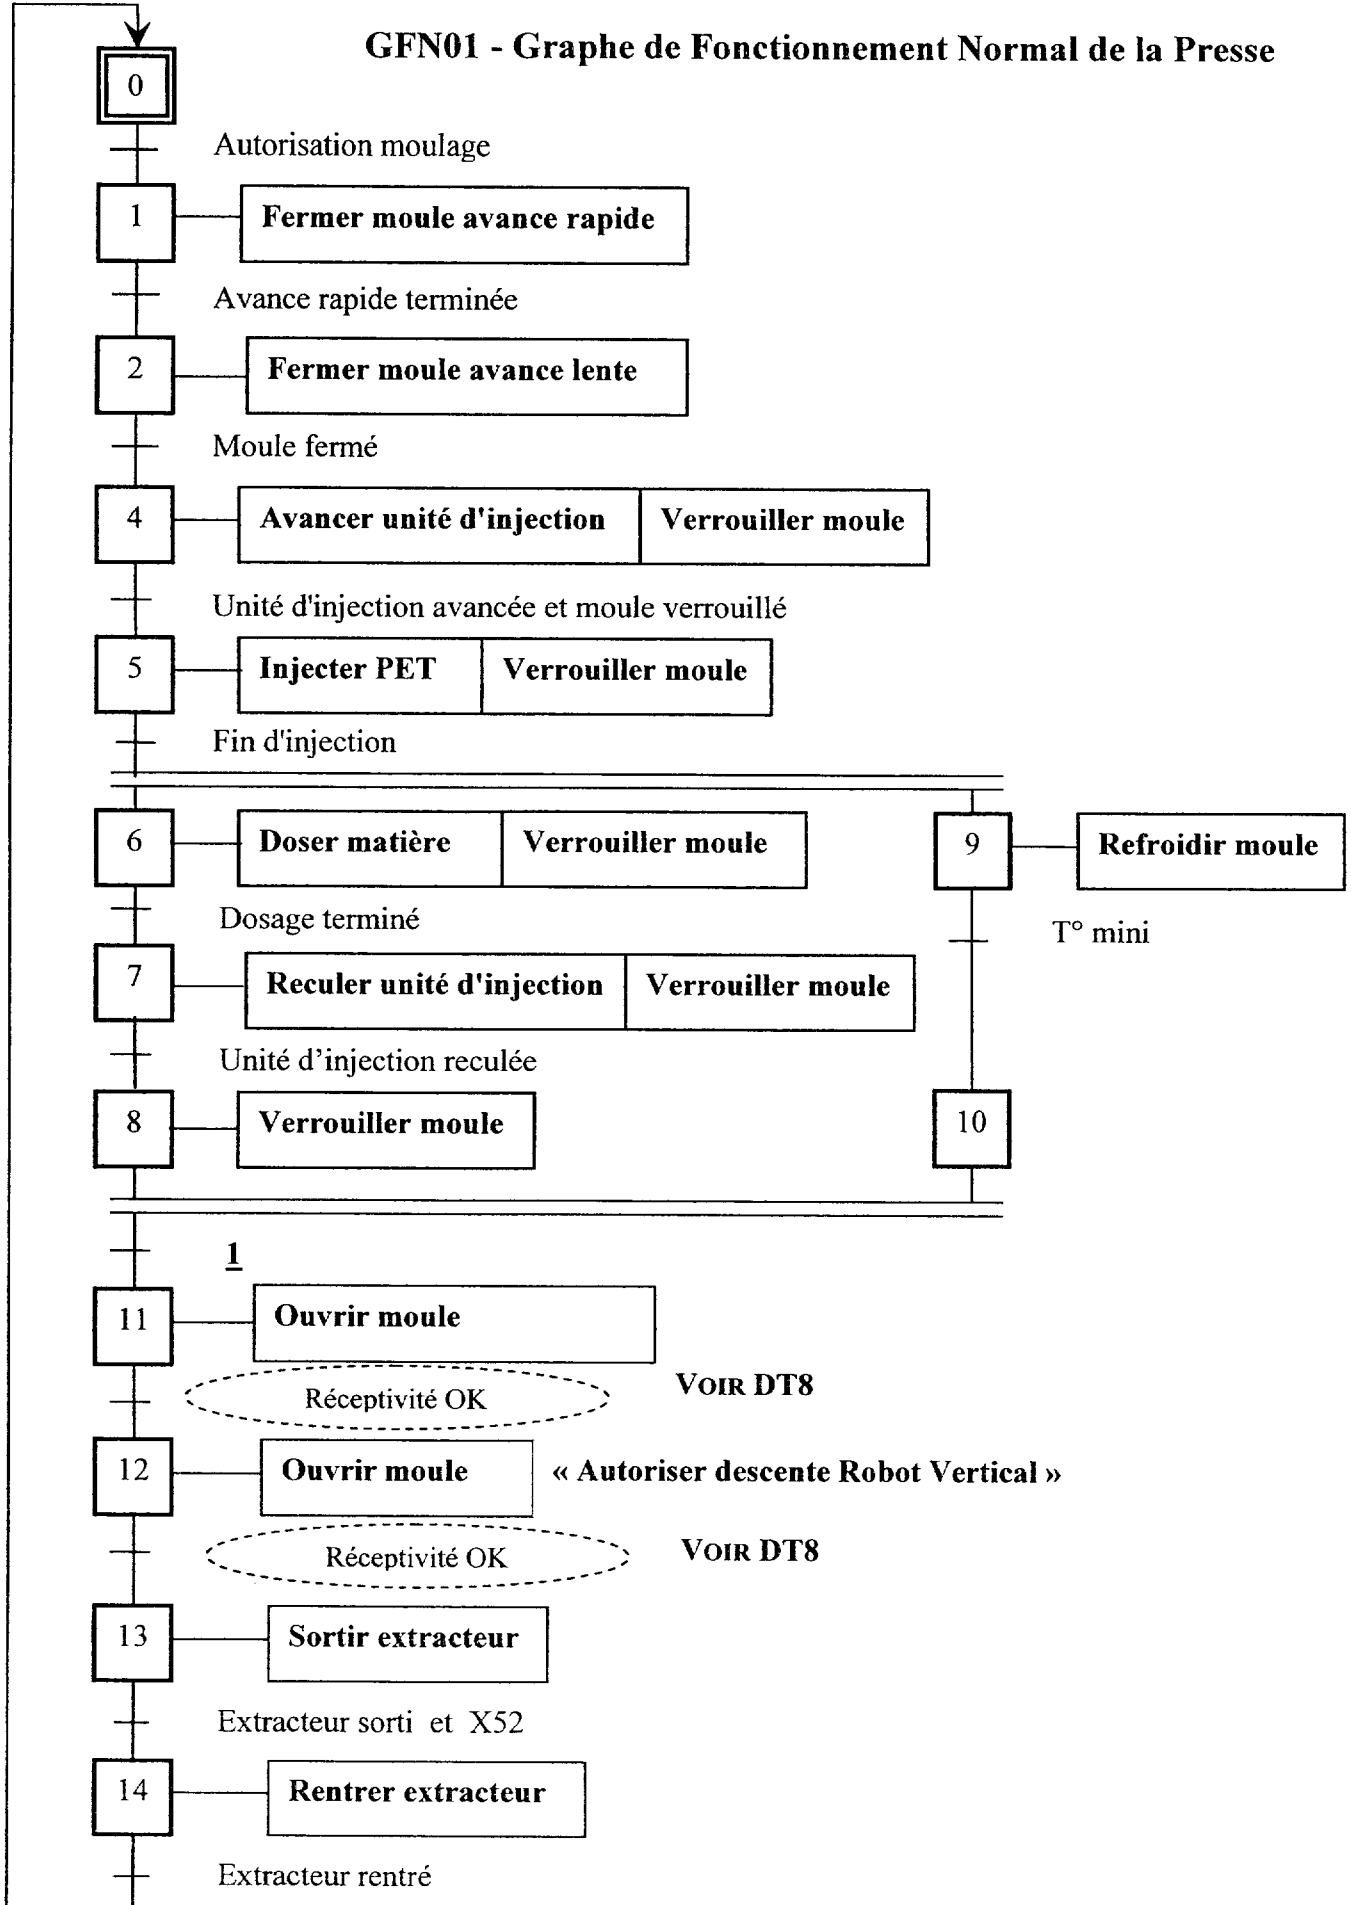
GFN01 - Graphe de Fonctionnement Normal de la Presse

0

Autorisation moulage

1 Fermer moule avance rapide

Avance rapide terminée

2 Fermer moule avance lente

Moule fermé

4 Avancer unité d'injection | Verrouiller moule

Unité d'injection avancée et moule verrouillé

5 Injecter PET | Verrouiller moule

Fin d'injection

6 Doser matière | Verrouiller moule

Dosage terminé

7 Reculer unité d'injection | Verrouiller moule

Unité d’injection reculée

8 Verrouiller moule

9 Refroidir moule

T° mini

10

1

11 Ouvrir moule

Réceptivité OK

VOIR DT8

12 Ouvrir moule

« Autoriser descente Robot Vertical »

Réceptivité OK

VOIR DT8

13 Sortir extracteur

Extracteur sorti et X52

14 Rentrer extracteur

Extracteur rentré